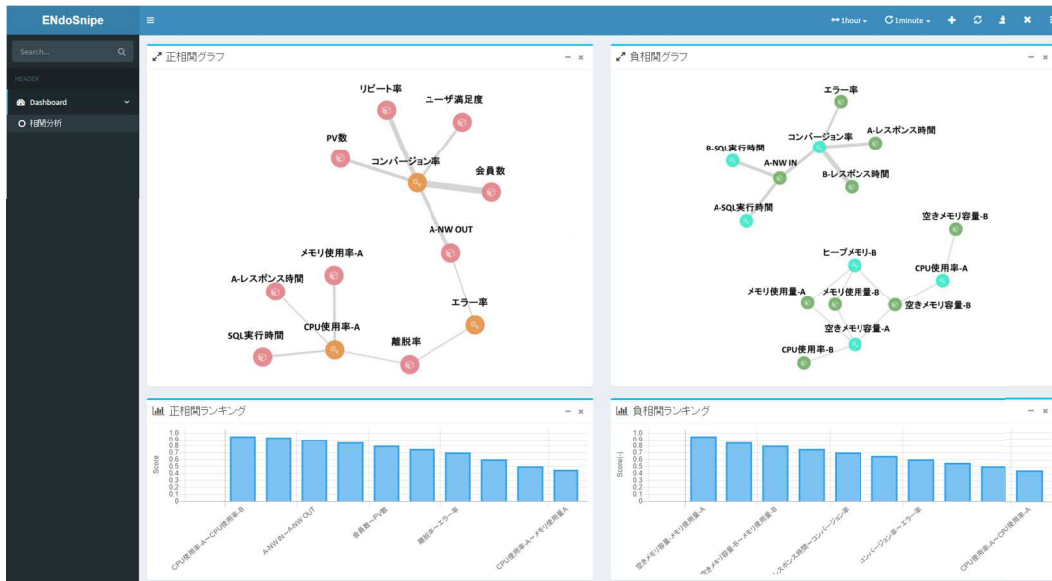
ENdoSnipe

↔ 1hour ▾ 1minute ▾ + ✕

Search...

HEADER

Dashboard

相関分析

正相関グラフ

– ×

リピート率
ユーザ満足度
PV数
コンバージョン率
会員数
A-NW OUT
メモリ使用率-A
A-レスポンス時間
エラー率
CPU使用率-A
SQL実行時間
離脱率

負相関グラフ

– ×

エラー率
コンバージョン率
A-レスポンス時間
B-SQL実行時間
A-NW IN
B-レスポンス時間
A-SQL実行時間
空きメモリ容量-B
ヒープメモリ-B
CPU使用率-A
メモリ使用量-A
メモリ使用量-B
空きメモリ容量-B
空きメモリ容量-A
CPU使用率-B

正相関ランキング

– ×

Score

1.0
0.9
0.8
0.7
0.6
0.5
0.4
0.3
0.2
0.1
0

CPU使用率-A→CPU使用率-B
A-NW IN→A-NW OUT
会員数→PV数
離脱率→エラー率
CPU使用率-A→メモリ使用率-A

負相関ランキング

– ×

Score(-)

1.0
0.9
0.8
0.7
0.6
0.5
0.4
0.3
0.2
0.1
0

空きメモリ容量-メモリ使用量-A
空きメモリ容量-B→メモリ使用量-B
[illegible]レスポンス時間→コンバージョン率
コンバージョン率→エラー率
CPU使用率-A→CPU使用率-A